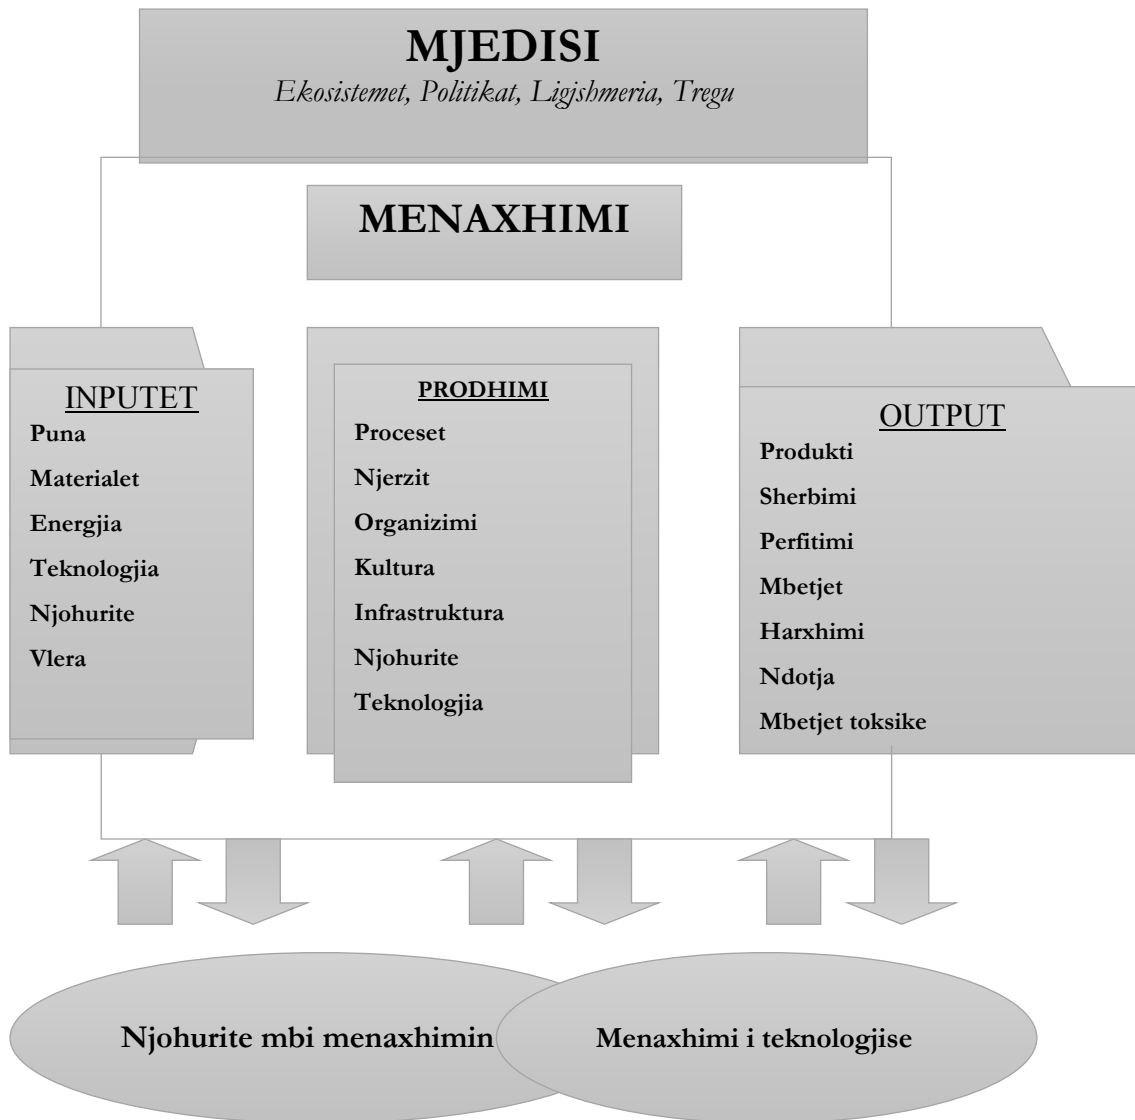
MJEDISI
Ekosistemet, Politikat, Ligjshmeria, Tregu

MENAXHIMI

INPUTET
Puna
Materialet
Energjia
Teknologjia
Njohurite
Vlera

PRODHIMI
Proceset
Njerzit
Organizimi
Kultura
Infrastruktura
Njohurite
Teknologjia

OUTPUT
Produkti
Sherbimi
Perfitimi
Mbetjet
Harxhimi
Ndotja
Mbetjet toksike

Njohurite mbi menaxhimin

Menaxhimi i teknologjise